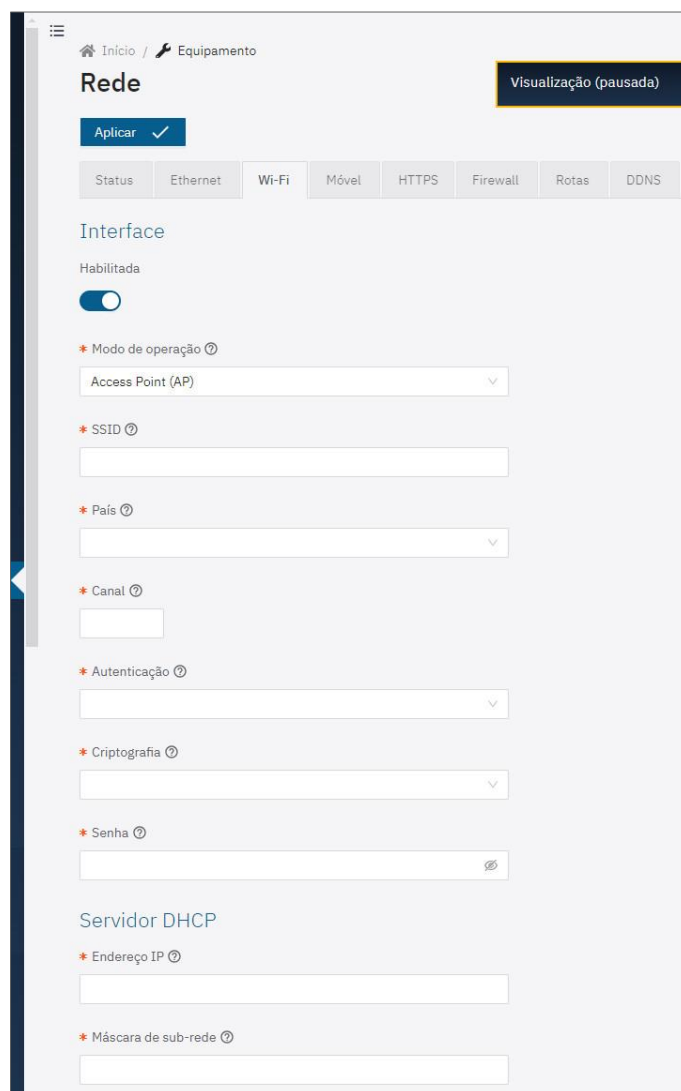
Início / Equipamento

Rede

Visualização (pausada)

Aplicar

Status | Ethernet | Wi-Fi | Móvel | HTTPS | Firewall | Rotas | DDNS

Interface

Habilitada

* Modo de operação

Access Point (AP)

* SSID

* País

* Canal

* Autenticação

* Criptografia

* Senha

Servidor DHCP

* Endereço IP

* Máscara de sub-rede